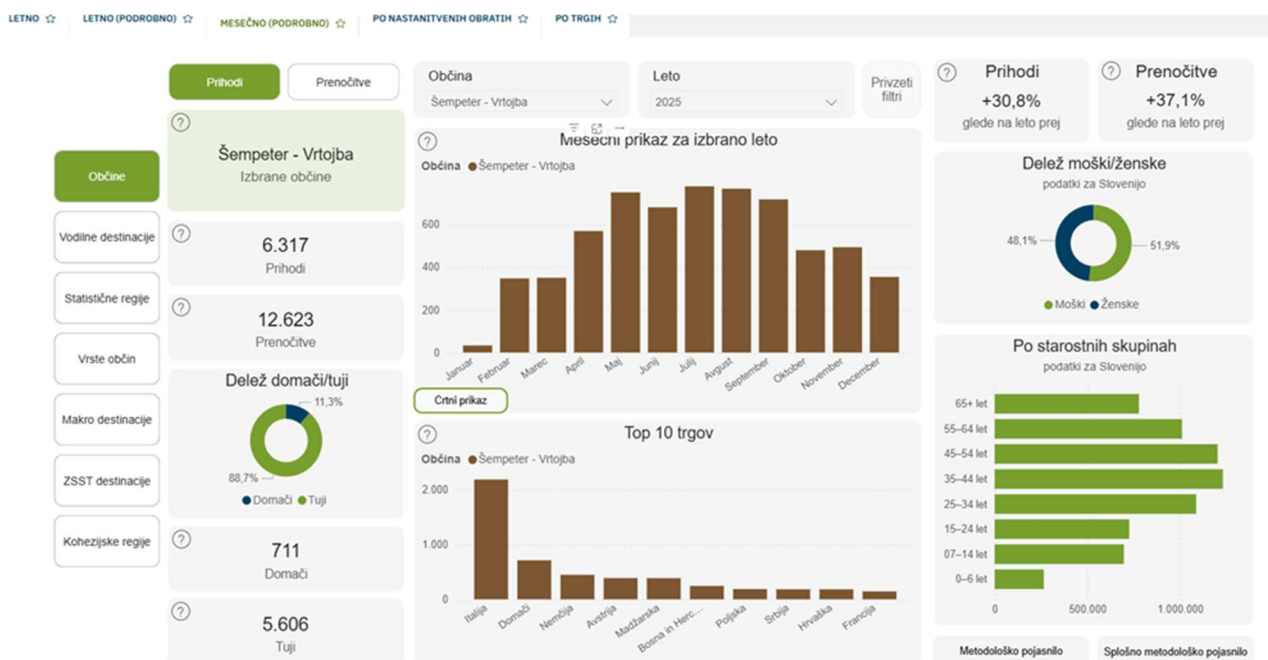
LETNO ☆ LETNO (PODROBNO) ☆ MESEČNO (PODROBNO) ☆ PO NASTANITVENIH OBRATIH ☆ PO TRGIH ☆

Prihodi
Prenočitve

Občine
Vodilne destinacije
Statistične regije
Vrste občin
Makro destinacije
ZSST destinacije
Kohezijske regije

?
Šempeter - Vrtojba
Izbrane občine

?
6.317
Prihodi

?
12.623
Prenočitve

Delež domači/tuji
11,3%
88,7%
● Domači ● Tuji

?
711
Domači

?
5.606
Tuji

Občina
Šempeter - Vrtojba

Leto
2025

Privzeti filtri

?
Mesečni prikaz za izbrano leto
Občina ● Šempeter - Vrtojba

| | |
|---|---|
| 600 | |
| 400 | |
| 200 | |
| 0 | |

Januar Februar Marec April Maj Junij Julij Avgust September Oktober November December

Črtni prikaz

?
Top 10 trgov
Občina ● Šempeter - Vrtojba

2.000
1.000
0

Italija Domači Nemčija Avstrija Madžarska Bosna in Herc... Poljska Srbija Hrvaška Francija

?
Prihodi
+30,8%
glede na leto prej

?
Prenočitve
+37,1%
glede na leto prej

Delež moški/ženske
podatki za Slovenijo
48,1%
51,9%
● Moški ● Ženske

Po starostnih skupinah
podatki za Slovenijo
65+ let
55–64 let
45–54 let
35–44 let
25–34 let
15–24 let
07–14 let
0–6 let
0
500.000
1.000.000

Metodološko pojasnilo
Splošno metodološko pojasnilo